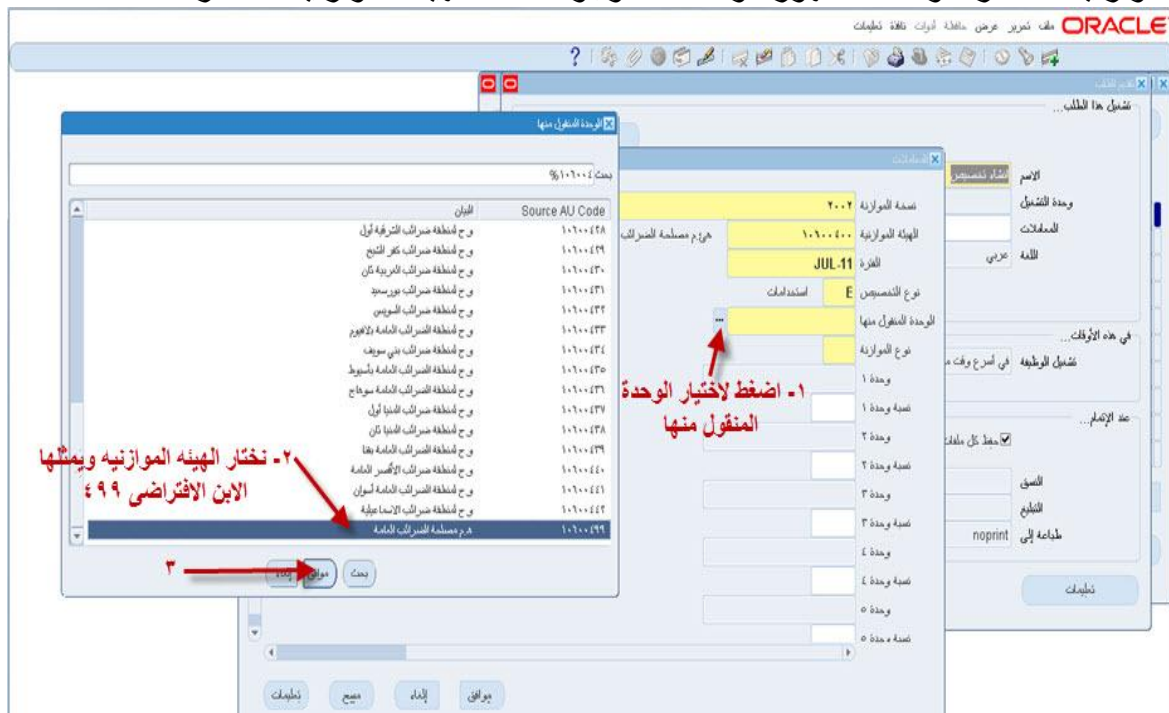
ORACLE ملف تحرير عرض حافظة أدوات نافذة تعليمات

تقديم الطلب

تشغيل هذا الطلب...

الاسم تشغيل تخصيص
وحدة التشغيل
المعاملات
اللغة عربي

في هذه الأوقات...
تشغيل الوظيفة في أسرع وقت م

عند الإتمام...
حفظ كل ملفات
النسق
التبليغ
طباعة إلى noprint

تعليمات

المعاملات

نسخة الموازنة ٢٠٠٢
الهيئة الموازنية ١٠٠٦٠٠٤٠٠ هـ.م مصلحة الضرائب
الفترة JUL-11
نوع التخصيص E استخدامات
الوحدة المنقول منها
نوع الموازنة
وحدة ١
نسبة وحدة ١
وحدة ٢
نسبة وحدة ٢
وحدة ٣
نسبة وحدة ٣
وحدة ٤
نسبة وحدة ٤
وحدة ٥
نسبة وحدة ٥

موافق إلغاء مسح تعليمات

الوحدة المنقول منها

بحث %١٠٦٠٠٤

| Source AU Code | البيان |
|---|---|
| ١٠٦٠٠٤٢٨ | و ح لمنطقة ضرائب الشرقية أول |
| ١٠٦٠٠٤٢٩ | و ح لمنطقة ضرائب كفر الشيخ |
| ١٠٦٠٠٤٣٠ | و ح لمنطقة ضرائب الغربية ثان |
| ١٠٦٠٠٤٣١ | و ح لمنطقة ضرائب بورسعيد |
| ١٠٦٠٠٤٣٢ | و ح لمنطقة ضرائب السويس |
| ١٠٦٠٠٤٣٣ | و ح لمنطقة الضرائب العامة بالفيوم |
| ١٠٦٠٠٤٣٤ | و ح لمنطقة ضرائب بني سويف |
| ١٠٦٠٠٤٣٥ | و ح لمنطقة الضرائب العامة بأسيوط |
| ١٠٦٠٠٤٣٦ | و ح لمنطقة الضرائب العامة سوهاج |
| ١٠٦٠٠٤٣٧ | و ح لمنطقة ضرائب المنيا أول |
| ١٠٦٠٠٤٣٨ | و ح لمنطقة ضرائب المنيا ثان |
| ١٠٦٠٠٤٣٩ | و ح لمنطقة الضرائب العامة بقنا |
| ١٠٦٠٠٤٤٠ | و ح لمنطقة ضرائب الأقصر العامة |
| ١٠٦٠٠٤٤١ | و ح لمنطقة ضرائب أسوان |
| ١٠٦٠٠٤٤٢ | و ح لمنطقة ضرائب الاسماعيلية |
| ١٠٦٠٠٤٩٩ | هـ.م مصلحة الضرائب العامة |

بحث موافق إلغاء

١- اضغط لاختيار الوحدة المنقول منها

٢- نختار الهيئه الموازنيه ويمثلها الابن الافتراضى ٤٩٩

٣